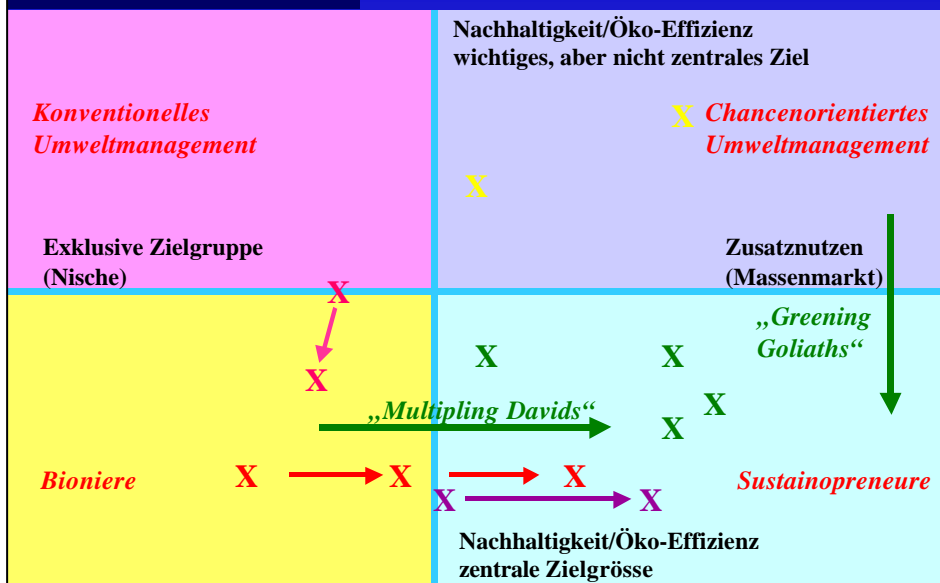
Nachhaltigkeit/Öko-Effizienz wichtiges, aber nicht zentrales Ziel

Konventionelles Umweltmanagement

X Chancenorientiertes Umweltmanagement

X

Exklusive Zielgruppe (Nische)

Zusatznutzen (Massenmarkt)

X

„Greening Goliaths“

X

X

X

„Multipling Davids“

X

X

Bioniere

X

X

X

Sustainopreneure

X

X

Nachhaltigkeit/Öko-Effizienz zentrale Zielgrösse